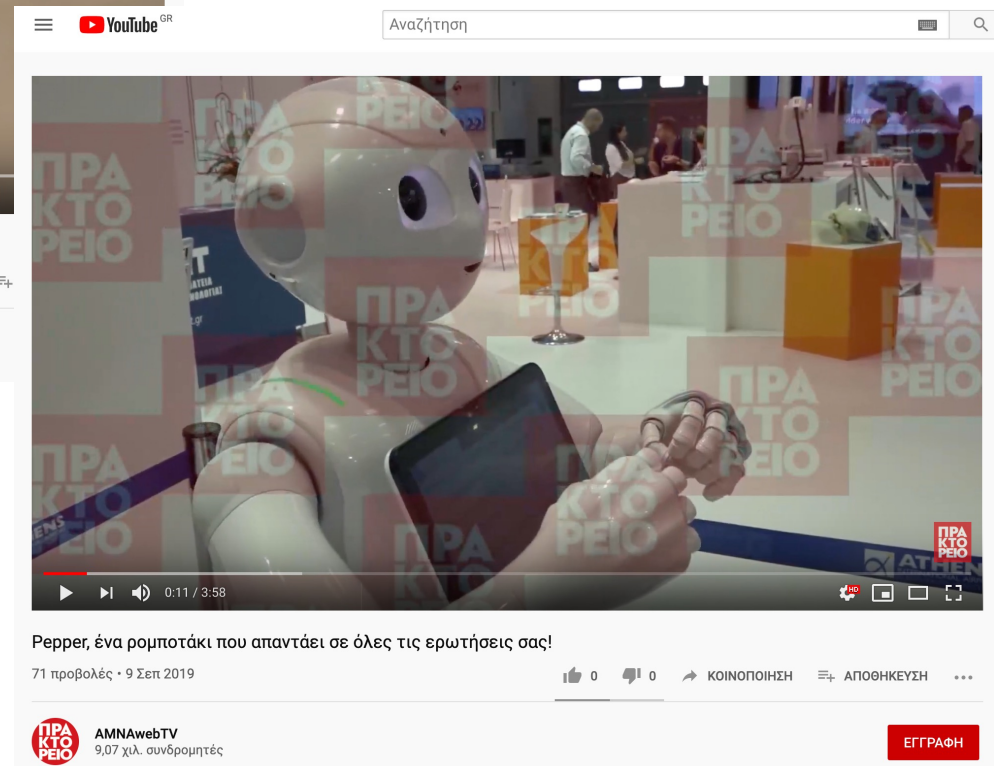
YouTube GR

Αναζήτηση

ΠΡΑ ΚΤΟ ΡΕΙΟ

ΠΡΑ ΚΤΟ ΡΕΙΟ

ΠΡΑ ΚΤΟ ΡΕΙΟ

ΠΡΑ ΚΤΟ ΡΕΙΟ

ΠΡΑ ΚΤΟ ΡΕΙΟ

ΠΡΑ ΚΤΟ ΡΕΙΟ

ΠΡΑ ΚΤΟ ΡΕΙΟ

ΠΡΑ ΚΤΟ ΡΕΙΟ

ΑΘΗΝ

0:11 / 3:58

HD

Pepper, ένα ρομποτάκι που απαντάει σε όλες τις ερωτήσεις σας!

71 προβολές • 9 Σεπ 2019

0 0 ΚΟΙΝΟΠΟΙΗΣΗ ΑΠΟΘΗΚΕΥΣΗ

ΠΡΑ ΚΤΟ ΡΕΙΟ

AMNAwebTV
9,07 χιλ. συνδρομητές

ΕΓΓΡΑΦΗ